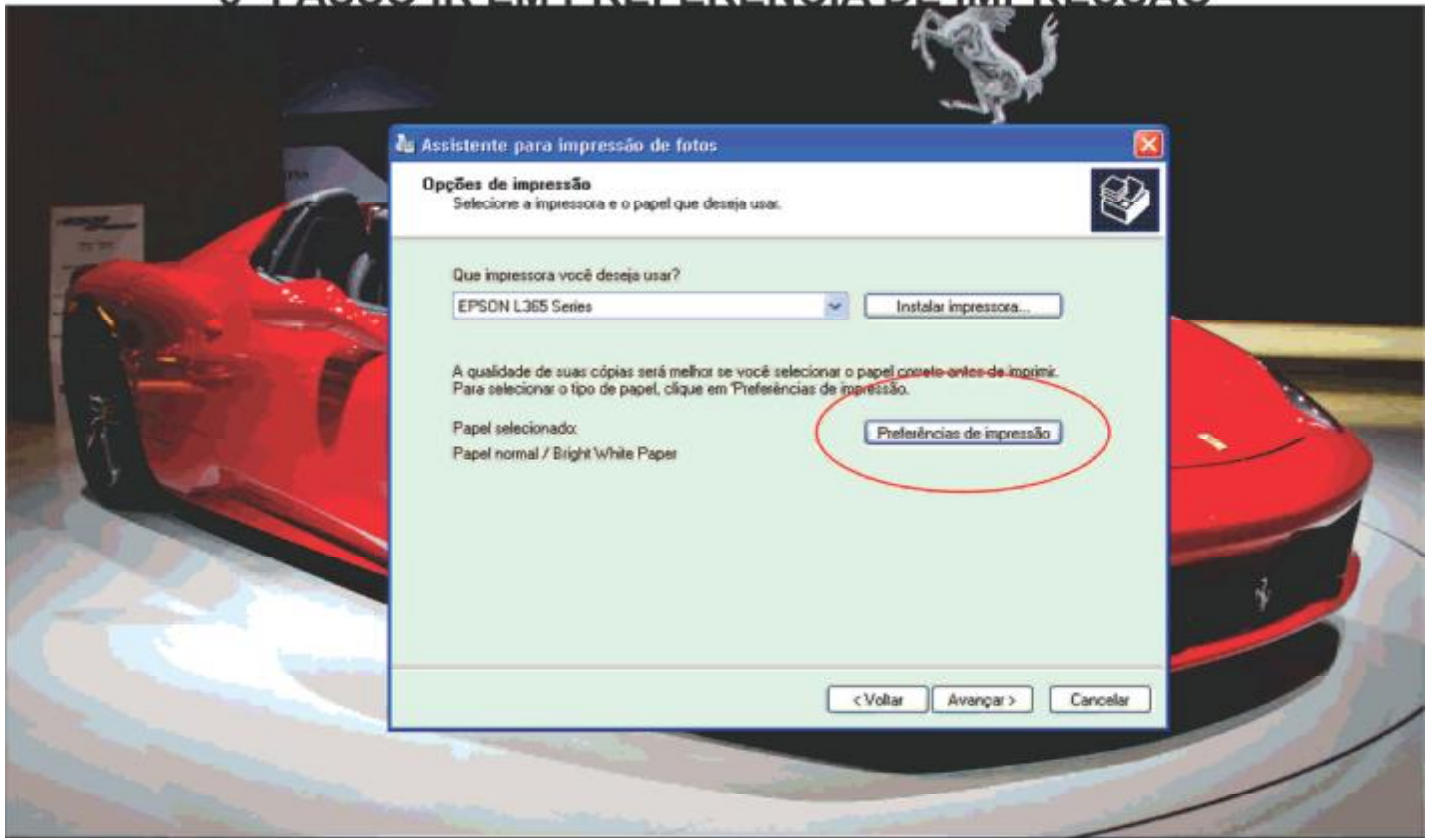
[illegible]

Assistente para impressão de fotos

Opções de impressão
Selecione a impressora e o papel que deseja usar.

Que impressora você deseja usar?

EPSON L365 Series

Instalar impressora...

A qualidade de suas cópias será melhor se você selecionar o papel correto antes de imprimir. Para selecionar o tipo de papel, clique em 'Preferências de impressão.

Papel selecionado:
Papel normal / Bright White Paper

Preferências de impressão

< Voltar

Avançar >

Cancelar